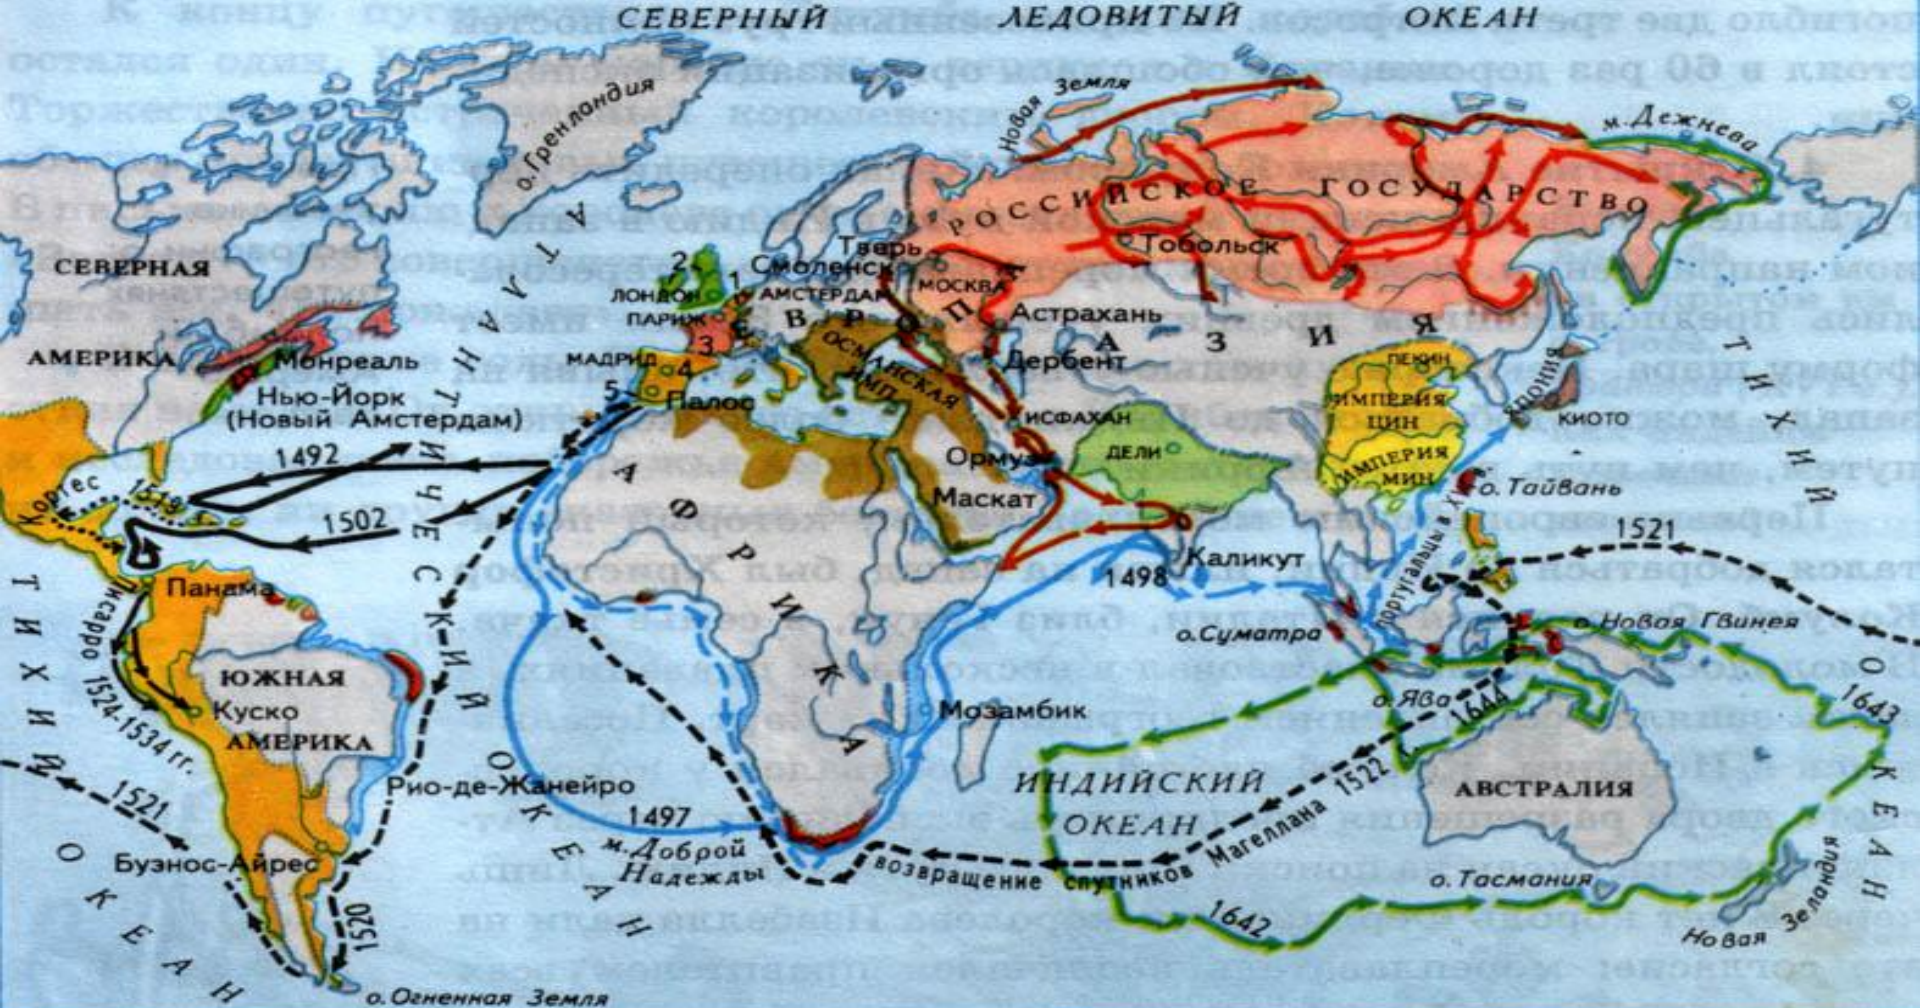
СЕВЕРНЫЙ ЛЕДОВИТЫЙ ОКЕАН

о. Гренландия

Новая Земля

м. Дежнева

РОССИЙСКОЕ ГОСУДАРСТВО

Тобольск

Тверь

Смоленск

МОСКВА

Астрахань

Дербент

СЕВЕРНАЯ АМЕРИКА

Монреаль

Нью-Йорк (Новый Амстердам)

2

1

ЛОНДОН

АМСТЕРДАМ

ПАРИЖ

3

4

5

МАДРИД

Палос

ЕВРОПА

ОСМАНСКАЯ ИМП.

АЗИЯ

ИСФАХАН

Ормуз

Маскат

ДЕЛИ

ПЕКИН

ИМПЕРИЯ ЦИН

ИМПЕРИЯ МИН

Япония

КИОТО

о. Тайвань

ТИХИЙ ОКЕАН

АТЛАНТИЧЕСКИЙ ОКЕАН

1492

1502

Кортес 1519

Панама

Писарро 1524-1534 гг.

ЮЖНАЯ АМЕРИКА

Куско

Рио-де-Жанейро

Буэнос-Айрес

1520

1521

о. Огненная Земля

ТИХИЙ ОКЕАН

АФРИКА

1498

Каликут

Мозамбик

1497

м. Доброй Надежды

возвращение спутников Магеллана 1522

португальцы в Китае

1521

о. Суматра

о. Ява

о. Новая Гвинея

1644

1643

ИНДИЙСКИЙ ОКЕАН

АВСТРАЛИЯ

о. Тасмания

1642

Новая Зеландия